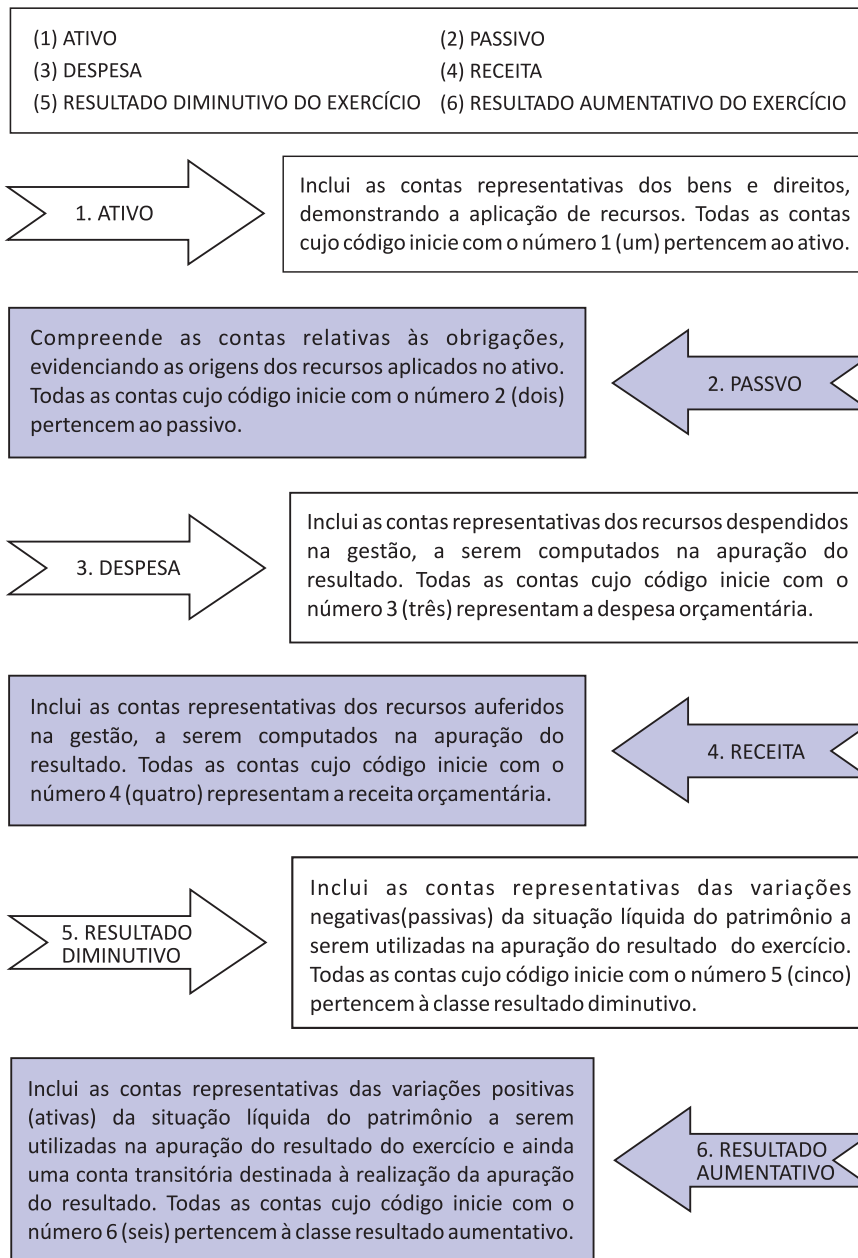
(1) ATIVO
(2) PASSIVO
(3) DESPESA
(4) RECEITA
(5) RESULTADO DIMINUTIVO DO EXERCÍCIO
(6) RESULTADO AUMENTATIVO DO EXERCÍCIO

1. ATIVO

Inclui as contas representativas dos bens e direitos, demonstrando a aplicação de recursos. Todas as contas cujo código inicie com o número 1 (um) pertencem ao ativo.

Compreende as contas relativas às obrigações, evidenciando as origens dos recursos aplicados no ativo. Todas as contas cujo código inicie com o número 2 (dois) pertencem ao passivo.

2. PASSVO

3. DESPESA

Inclui as contas representativas dos recursos despendidos na gestão, a serem computados na apuração do resultado. Todas as contas cujo código inicie com o número 3 (três) representam a despesa orçamentária.

Inclui as contas representativas dos recursos auferidos na gestão, a serem computados na apuração do resultado. Todas as contas cujo código inicie com o número 4 (quatro) representam a receita orçamentária.

4. RECEITA

5. RESULTADO DIMINUTIVO

Inclui as contas representativas das variações negativas(passivas) da situação líquida do patrimônio a serem utilizadas na apuração do resultado do exercício. Todas as contas cujo código inicie com o número 5 (cinco) pertencem à classe resultado diminutivo.

Inclui as contas representativas das variações positivas (ativas) da situação líquida do patrimônio a serem utilizadas na apuração do resultado do exercício e ainda uma conta transitória destinada à realização da apuração do resultado. Todas as contas cujo código inicie com o número 6 (seis) pertencem à classe resultado aumentativo.

6. RESULTADO AUMENTATIVO